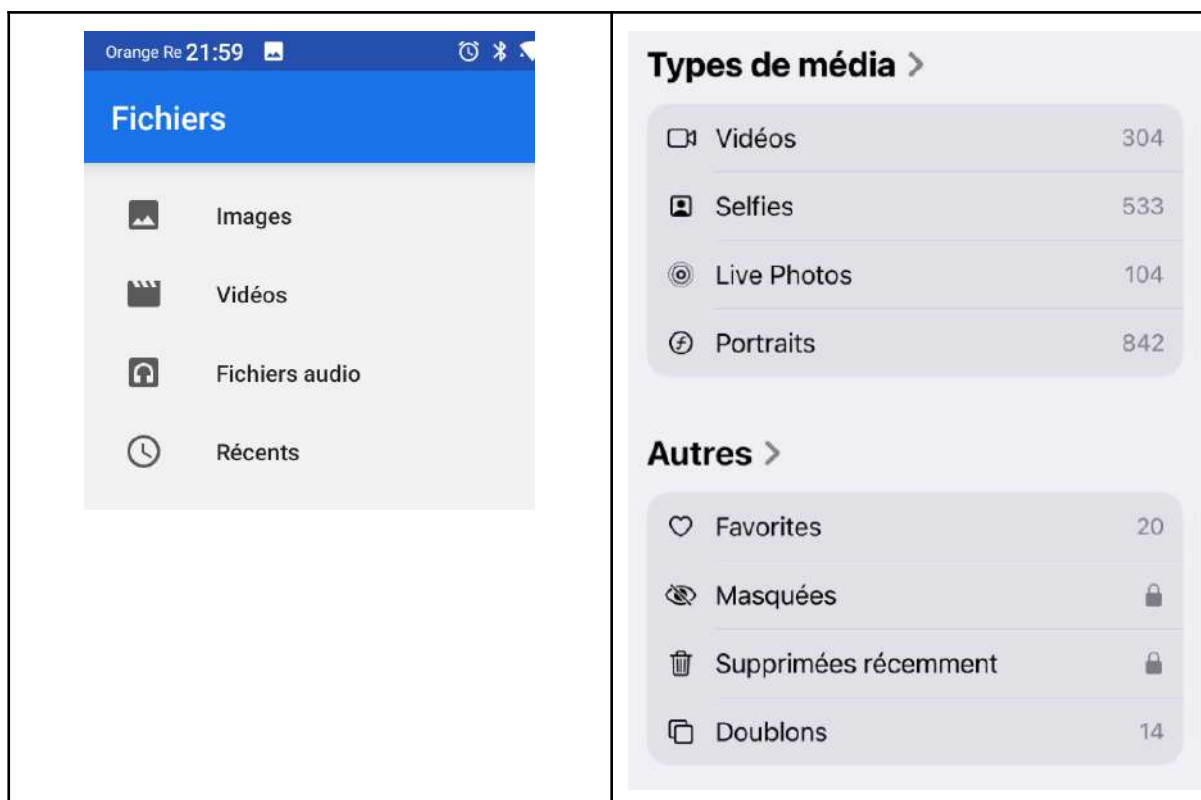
Orange Re 21:59

Fichiers

Images

Vidéos

Fichiers audio

Récents

Types de média >

Vidéos 304

Selfies 533

Live Photos 104

Portraits 842

Autres >

Favorites 20

Masquées

Supprimées récemment

Doublons 14